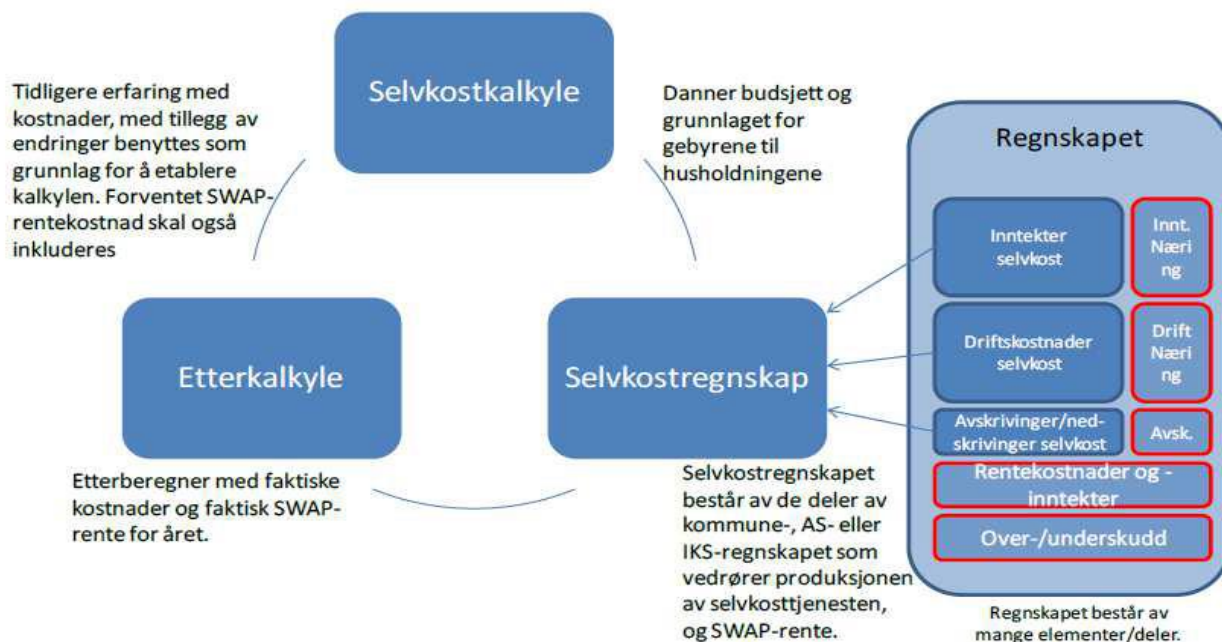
Tidligere erfaring med kostnader, med tillegg av endringer benyttes som grunnlag for å etablere kalkylen. Forventet SWAP-rentekostnad skal også inkluderes

Selvkostkalkyle

Danner budsjett og grunnlaget for gebyrene til husholdningene

Regnskapet

Inntekter selvkost

Innt. Næring

Driftskostnader selvkost

Drift Næring

Avskrivinger/ned-skrivinger selvkost

Avsk.

Rentekostnader og -inntekter

Over-/underskudd

Etterkalkyle

Selvkostregnskap

Etterberegner med faktiske kostnader og faktisk SWAP-rente for året.

Selvkostregnskapet består av de deler av kommune-, AS- eller IKS-regnskapet som vedrører produksjonen av selvkosttjenesten, og SWAP-rente.

Regnskapet består av mange elementer/deler.